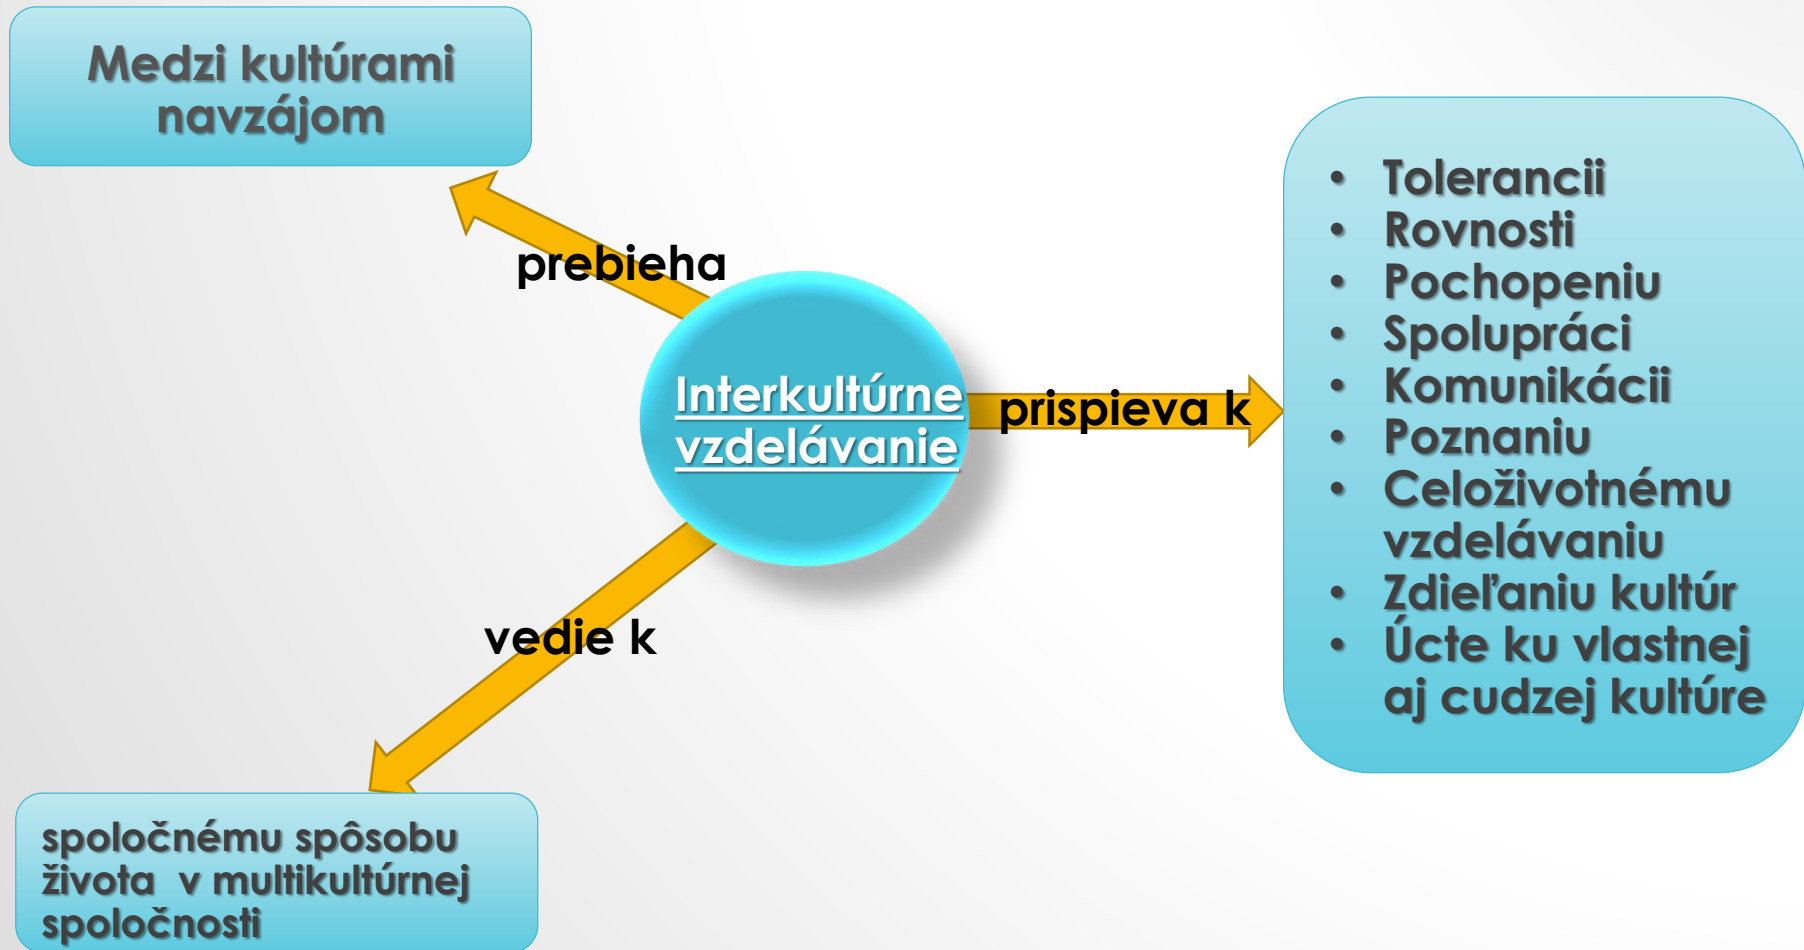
Medzi kultúrami navzájom

prebieha

Interkultúrne vzdelávanie

prispieva k

- Tolerancii
- Rovnosti
- Pochopeniu
- Spolupráci
- Komunikácii
- Poznaniu
- Celoživotnému vzdelávaniu
- Zdieľaniu kultúr
- Úcte ku vlastnej aj cudzej kultúre

vedie k

spoločnému spôsobu života v multikultúrnej spoločnosti